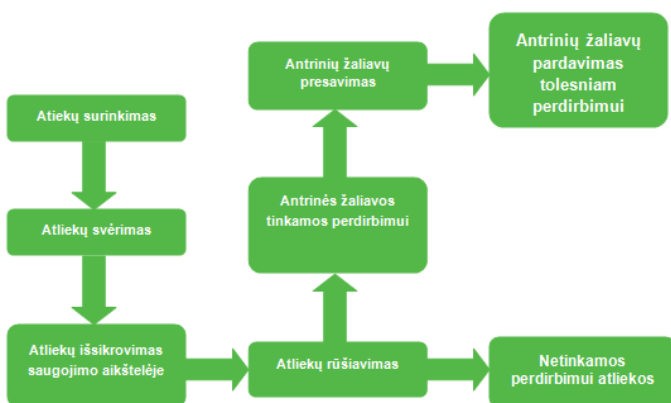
Atiekų surinkimas

Atliekų svėrimas

Atliekų išsikrovimas saugojimo aikštelėje

Atliekų rūšiavimas

Antrinės žaliavos tinkamos perdirbimui

Antrinių žaliavų presavimas

Antrinių žaliavų pardavimas tolesniam perdirbimui

Netinkamos perdirbimui atliekos